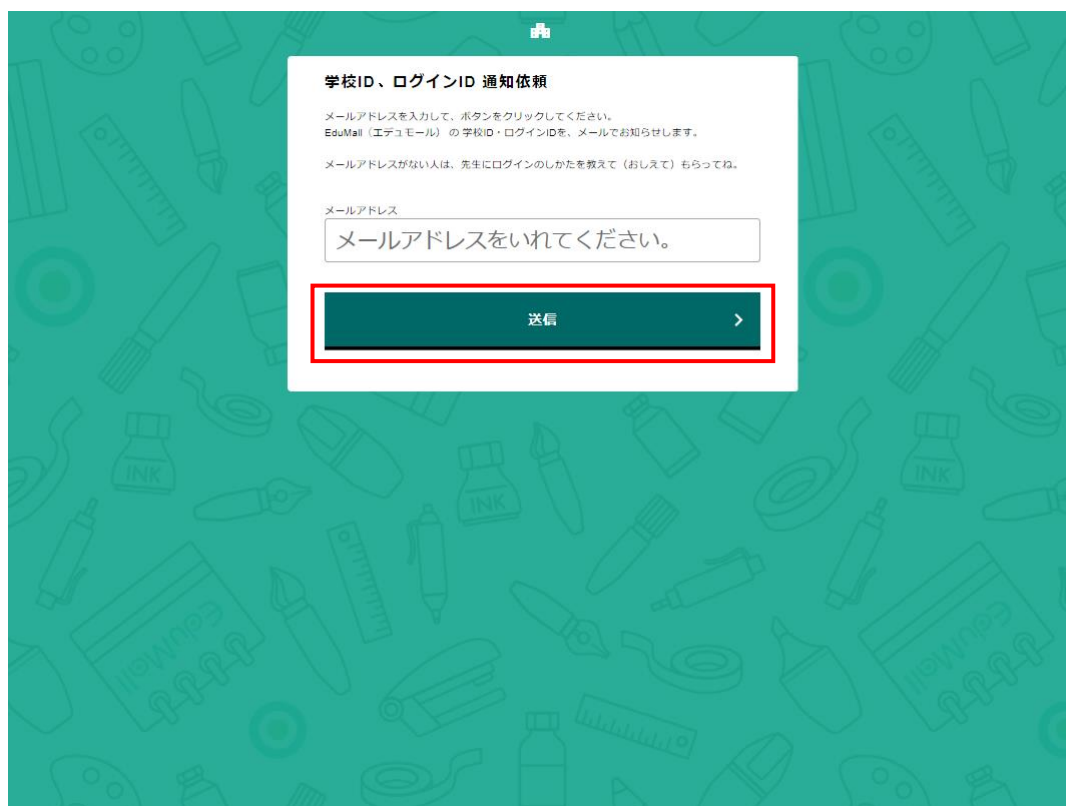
学校ID、ログインID 通知依頼

メールアドレスを入力して、ボタンをクリックしてください。
EduMall（エデュモール）の 学校ID・ログインIDを、メールでお知らせします。

メールアドレスがない人は、先生にログインのしかたを教えて（おしえて）もらってね。

メールアドレス

メールアドレスをいれてください。

送信 ›

INK

INK

INK

EduMall

EduMall